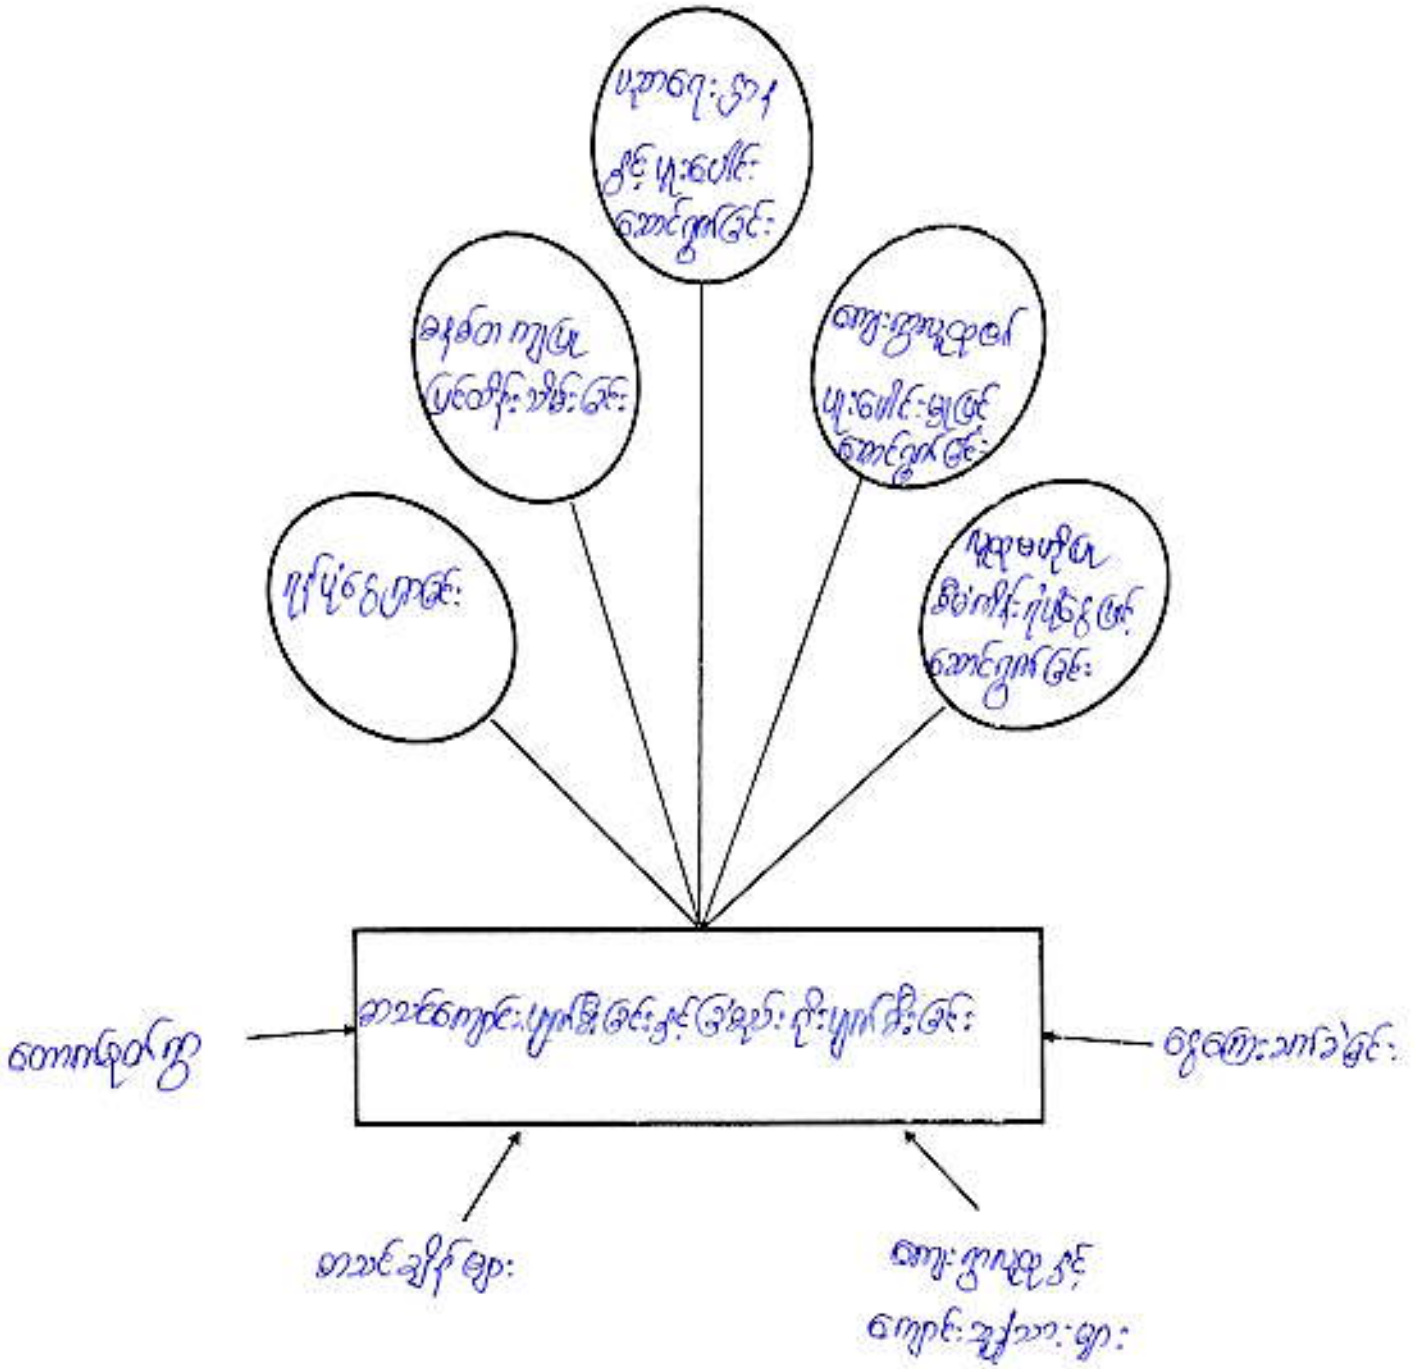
ပညာရေး၊ ကျန်းမာရေးနှင့် ပူးပေါင်းဆောင်ရွက်ခြင်း

ခန့်မှတ်ချက်များ ပြုလုပ်ခြင်း

အားကစားနှင့် ပူးပေါင်းဆောင်ရွက်ခြင်း

ကိုယ်ပိုင်အကြံ

လူထုအဖွဲ့အစည်းနှင့် ပူးပေါင်းဆောင်ရွက်ခြင်း

သင်ခန်းစာ ပြင်ဆင်ခြင်းနှင့် သင်ကြားခြင်း

တောက်လျှောက်

ငွေကြေးအကန့်အသတ်

သင်ကြားချိန်

အားကစားဆရာနှင့် ကျောင်းသူ/သားများ